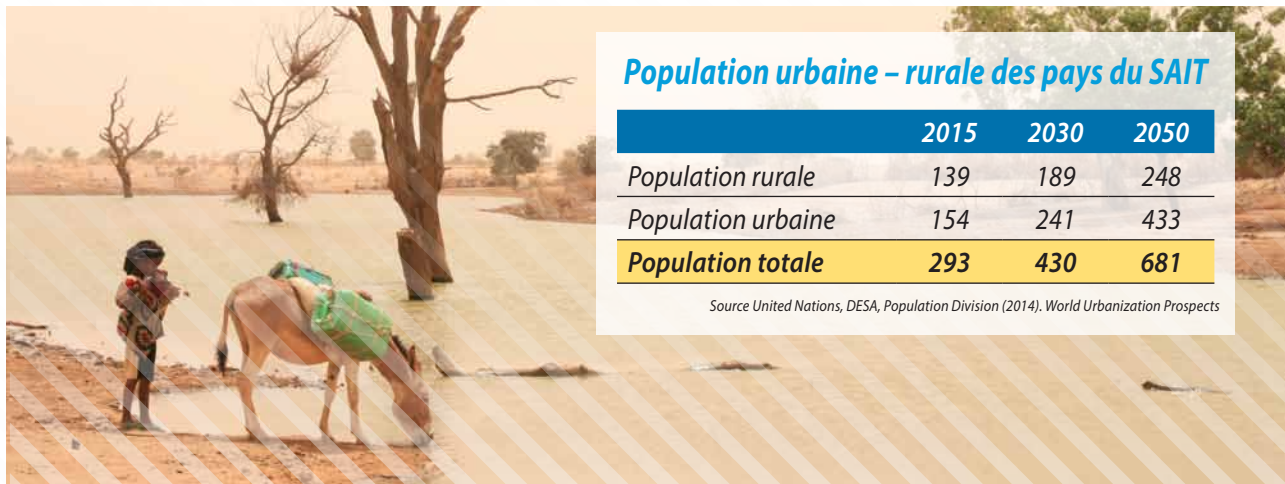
Population urbaine – rurale des pays du SAIT

| | 2015 | 2030 | 2050 |
|---|---|---|---|
| Population rurale | 139 | 189 | 248 |
| Population urbaine | 154 | 241 | 433 |
| Population totale | 293 | 430 | 681 |

Source United Nations, DESA, Population Division (2014). World Urbanization Prospects